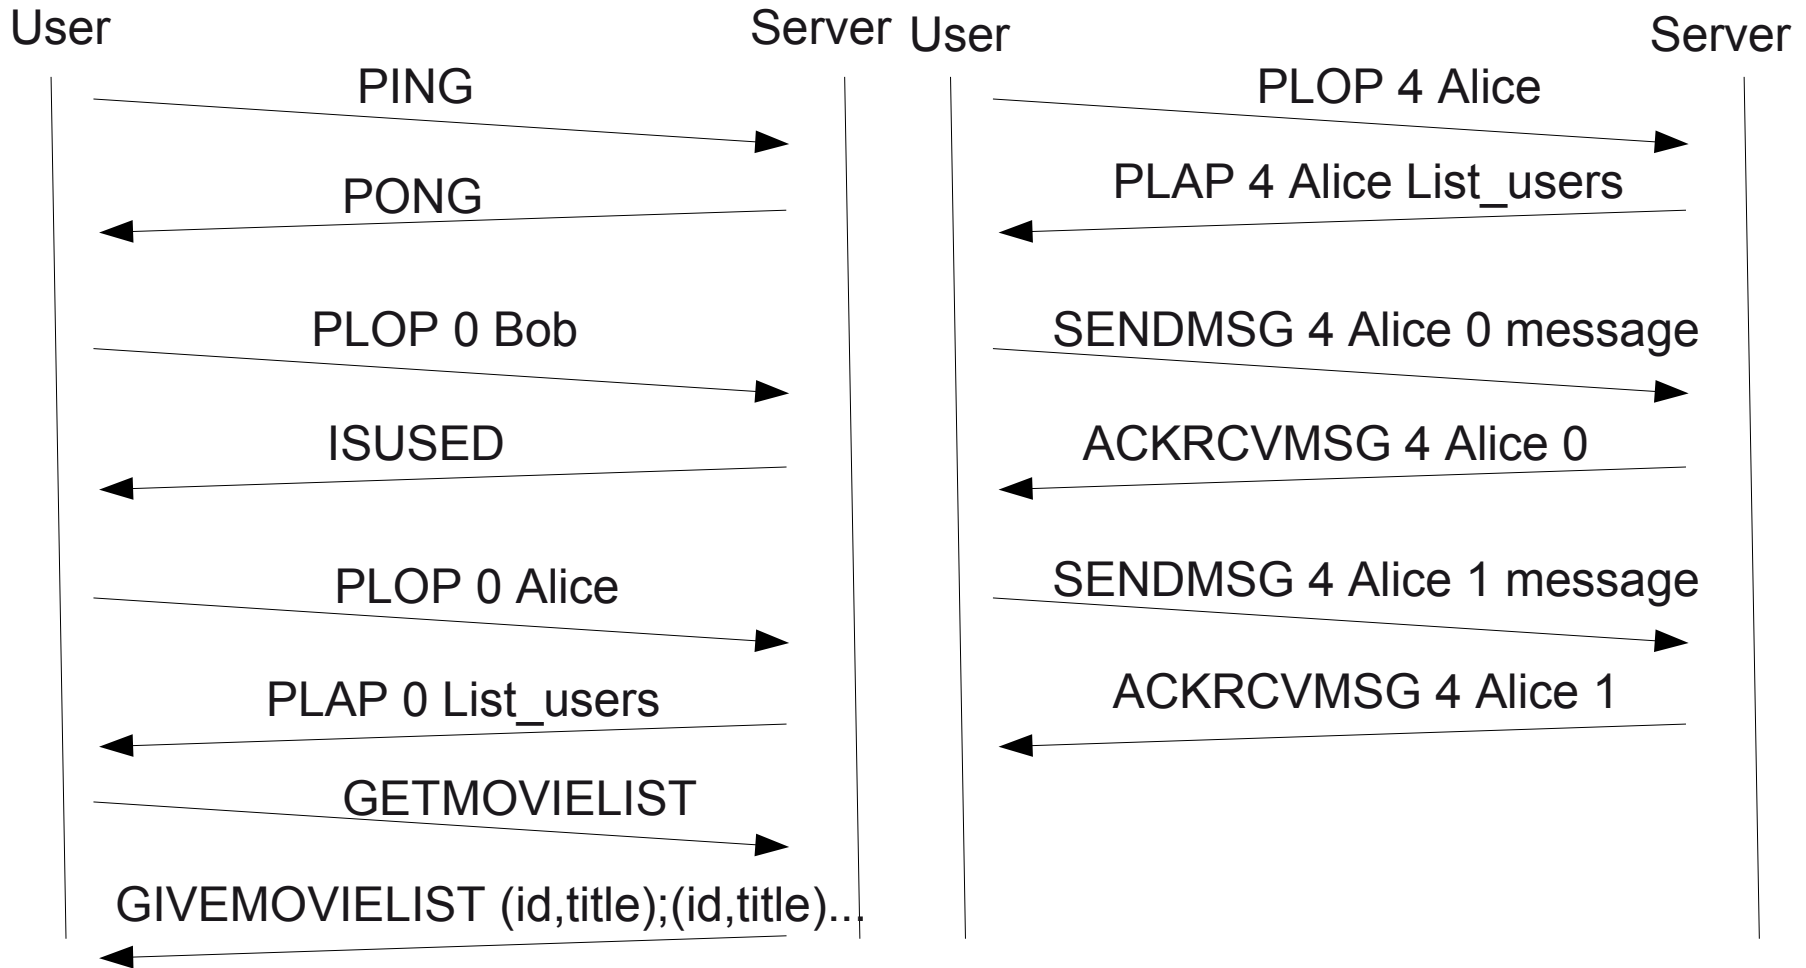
User

Server

PING

PONG

PLOP 0 Bob

ISUSED

PLOP 0 Alice

PLAP 0 List_users

GETMOVIELIST

GIVEMOVIELIST (id,title);(id,title)...

User

Server

PLOP 4 Alice

PLAP 4 Alice List_users

SENDMSG 4 Alice 0 message

ACKRCVMSG 4 Alice 0

SENDMSG 4 Alice 1 message

ACKRCVMSG 4 Alice 1